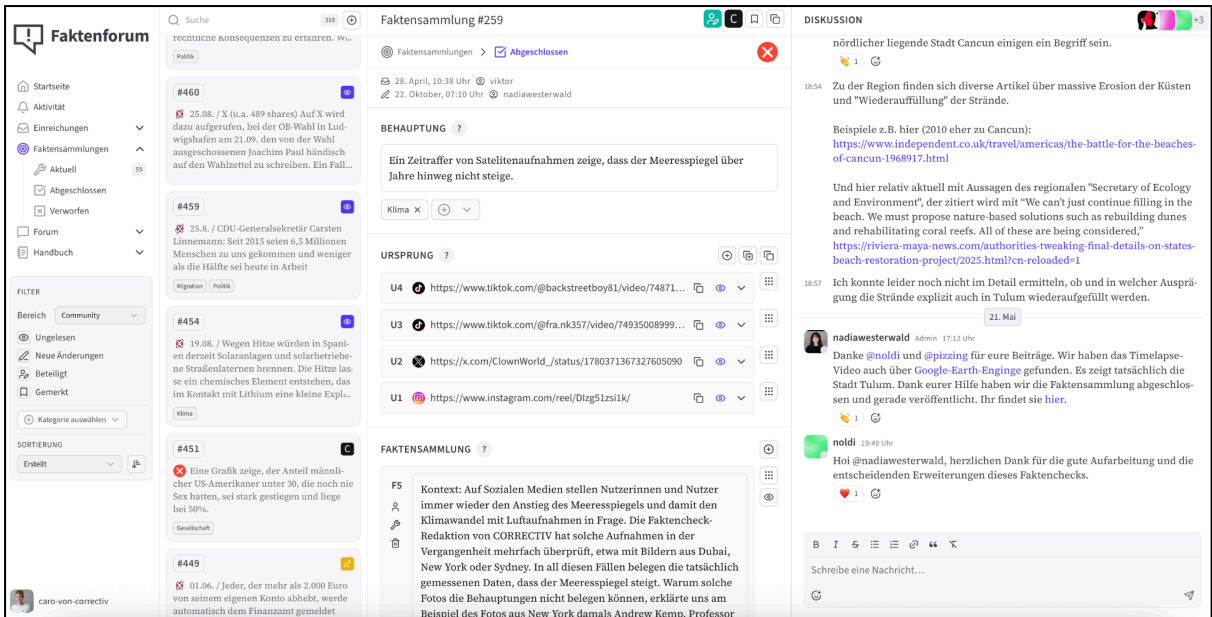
Faktenforum

Startseite
Aktivität
Einreichungen
Faktensammlungen
Aktuell 59
Abgeschlossen
Verworfen
Forum
Handbuch

FILTER
Bereich Community
Ungelesen
Neue Änderungen
Beteiligt
Gemerkt
Kategorie auswählen
SORTIERUNG
Erstellt

caro-von-correctiv

Suche 310

rechtliche Konsequenzen zu erfahren. W...
Politik

#460
25.08. / X (u.a. 489 shares) Auf X wird dazu aufgerufen, bei der OB-Wahl in Ludwigshafen am 21.09. den von der Wahl ausgeschossenen Joachim Paul händisch auf den Wahlzettel zu schreiben. Ein Fall...

#459
25.8. / CDU-Generalsekretär Carsten Linnemann: Seit 2015 seien 6,5 Millionen Menschen zu uns gekommen und weniger als die Hälfte sei heute in Arbeit
Migration Politik

#454
19.08. / Wegen Hitze würden in Spanien derzeit Solaranlagen und solarbetriebene Straßenlaternen brennen. Die Hitze lasse ein chemisches Element entstehen, das im Kontakt mit Lithium eine kleine Expl...
Klima

#451 C
Eine Grafik zeige, der Anteil männlicher US-Amerikaner unter 30, die noch nie Sex hatten, sei stark gestiegen und liege bei 50%.
Gesellschaft

#449
01.06. / Jeder, der mehr als 2.000 Euro von seinem eigenen Konto abhebt, werde automatisch dem Finanzamt gemeldet

Faktensammlung #259
Faktensammlungen > Abgeschlossen
28. April, 10:38 Uhr viktor
22. Oktober, 07:10 Uhr nadiawesterwald

BEHAUPTUNG ?
Ein Zeitraffer von Satelitenaufnahmen zeige, dass der Meeresspiegel über Jahre hinweg nicht steige.
Klima ×

URSPRUNG ?
U4 https://www.tiktok.com/@backstreetboy81/video/74871...
U3 https://www.tiktok.com/@fra.nk357/video/74935008999...
U2 https://x.com/ClownWorld_/status/1780371367327605090
U1 https://www.instagram.com/reel/Dlzg51zsi1k/

FAKTENSAMMLUNG ?
F5
Kontext: Auf Sozialen Medien stellen Nutzerinnen und Nutzer immer wieder den Anstieg des Meeresspiegels und damit den Klimawandel mit Luftaufnahmen in Frage. Die Faktencheck-Redaktion von CORRECTIV hat solche Aufnahmen in der Vergangenheit mehrfach überprüft, etwa mit Bildern aus Dubai, New York oder Sydney. In all diesen Fällen belegen die tatsächlich gemessenen Daten, dass der Meeresspiegel steigt. Warum solche Fotos die Behauptungen nicht belegen können, erklärte uns am Beispiel des Fotos aus New York damals Andrew Kemp, Professor

DISKUSSION +3
nördlicher liegende Stadt Cancun einigen ein Begriff sein.
1

18:54 Zu der Region finden sich diverse Artikel über massive Erosion der Küsten und "Wiederauffüllung" der Strände.

Beispiele z.B. hier (2010 eher zu Cancun):
https://www.independent.co.uk/travel/americas/the-battle-for-the-beaches-of-cancun-1968917.html

Und hier relativ aktuell mit Aussagen des regionalen "Secretary of Ecology and Environment", der zitiert wird mit "We can't just continue filling in the beach. We must propose nature-based solutions such as rebuilding dunes and rehabilitating coral reefs. All of these are being considered,"
https://riviera-maya-news.com/authorities-tweaking-final-details-on-states-beach-restoration-project/2025.html?cn-reloaded=1

18:57 Ich konnte leider noch nicht im Detail ermitteln, ob und in welcher Ausprägung die Strände explizit auch in Tulum wiederaufgefüllt werden.

21. Mai

nadiawesterwald Admin 17:12 Uhr
Danke @noldi und @pizzing für eure Beiträge. Wir haben das Timelapse-Video auch über Google-Earth-Enginge gefunden. Es zeigt tatsächlich die Stadt Tulum. Dank eurer Hilfe haben wir die Faktensammlung abgeschlossen und gerade veröffentlicht. Ihr findet sie hier.
1

noldi 19:49 Uhr
Hoi @nadiawesterwald, herzlichen Dank für die gute Aufarbeitung und die entscheidenden Erweiterungen dieses Faktenchecks.
1

B I S
Schreibe eine Nachricht...